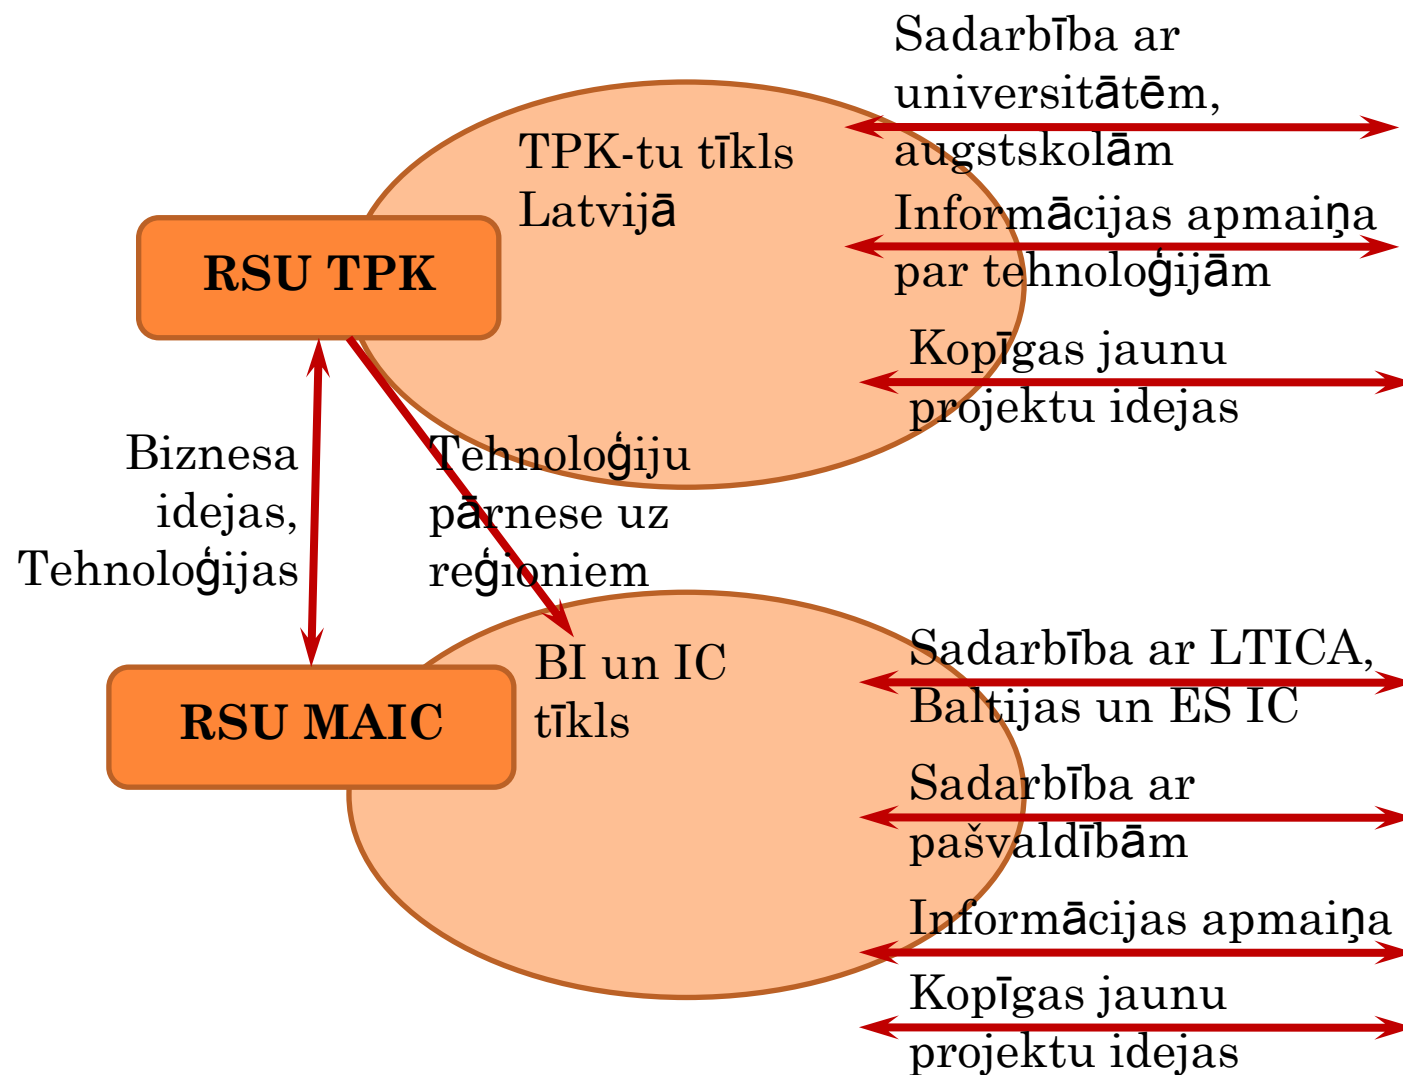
Sadarbība ar universitātēm, augstskolām

TPK-tu tīkls Latvijā

Informācijas apmaiņa par tehnoloģijām

RSU TPK

Kopīgas jaunu projektu idejas

Biznesa idejas, Tehnoloģijas

Tehnoloģiju pārnese uz reģioniem

BI un IC tīkls

Sadarbība ar LTICA, Baltijas un ES IC

RSU MAIC

Sadarbība ar pašvaldībām

Informācijas apmaiņa

Kopīgas jaunu projektu idejas